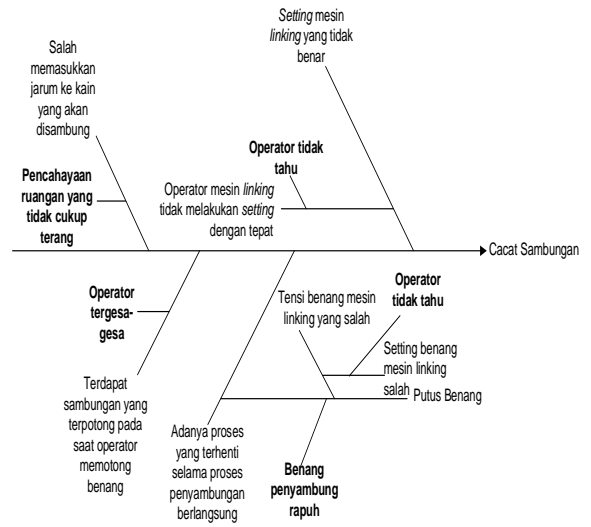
*Setting* mesin *linking* yang tidak benar

Salah memasukkan jarum ke kain yang akan disambung

**Operator tidak tahu**

**Pencahayaan ruangan yang tidak cukup terang**

Operator mesin *linking* tidak melakukan *setting* dengan tepat

Cacat Sambungan

**Operator tergesa-gesa**

**Operator tidak tahu**

Tensi benang mesin linking yang salah

Setting benang mesin linking salah

Putus Benang

Terdapat sambungan yang terpotong pada saat operator memotong benang

Adanya proses yang terhenti selama proses penyambungan berlangsung

**Benang penyambung rapuh**